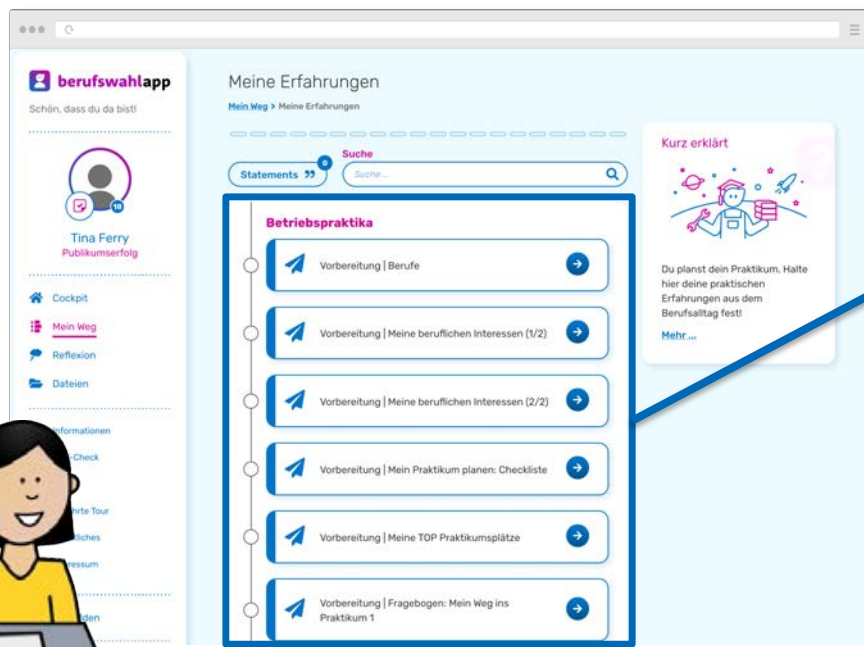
berufswahlapp

Schön, dass du da bist!

10

Tina Ferry

Publikumserfolg

Cockpit

Mein Weg

Reflexion

Dateien

nformationen

-Check

hrte Tour

iches

ressum

den

Meine Erfahrungen

Mein Weg > Meine Erfahrungen

Statements

0

Suche

Suche ...

Betriebspraktika

Vorbereitung | Berufe

Vorbereitung | Meine beruflichen Interessen (1/2)

Vorbereitung | Meine beruflichen Interessen (2/2)

Vorbereitung | Mein Praktikum planen: Checkliste

Vorbereitung | Meine TOP Praktikumsplätze

Vorbereitung | Fragebogen: Mein Weg ins Praktikum 1

Kurz erklärt

Du planst dein Praktikum. Halte hier deine praktischen Erfahrungen aus dem Berufsalltag fest!

Mehr ...